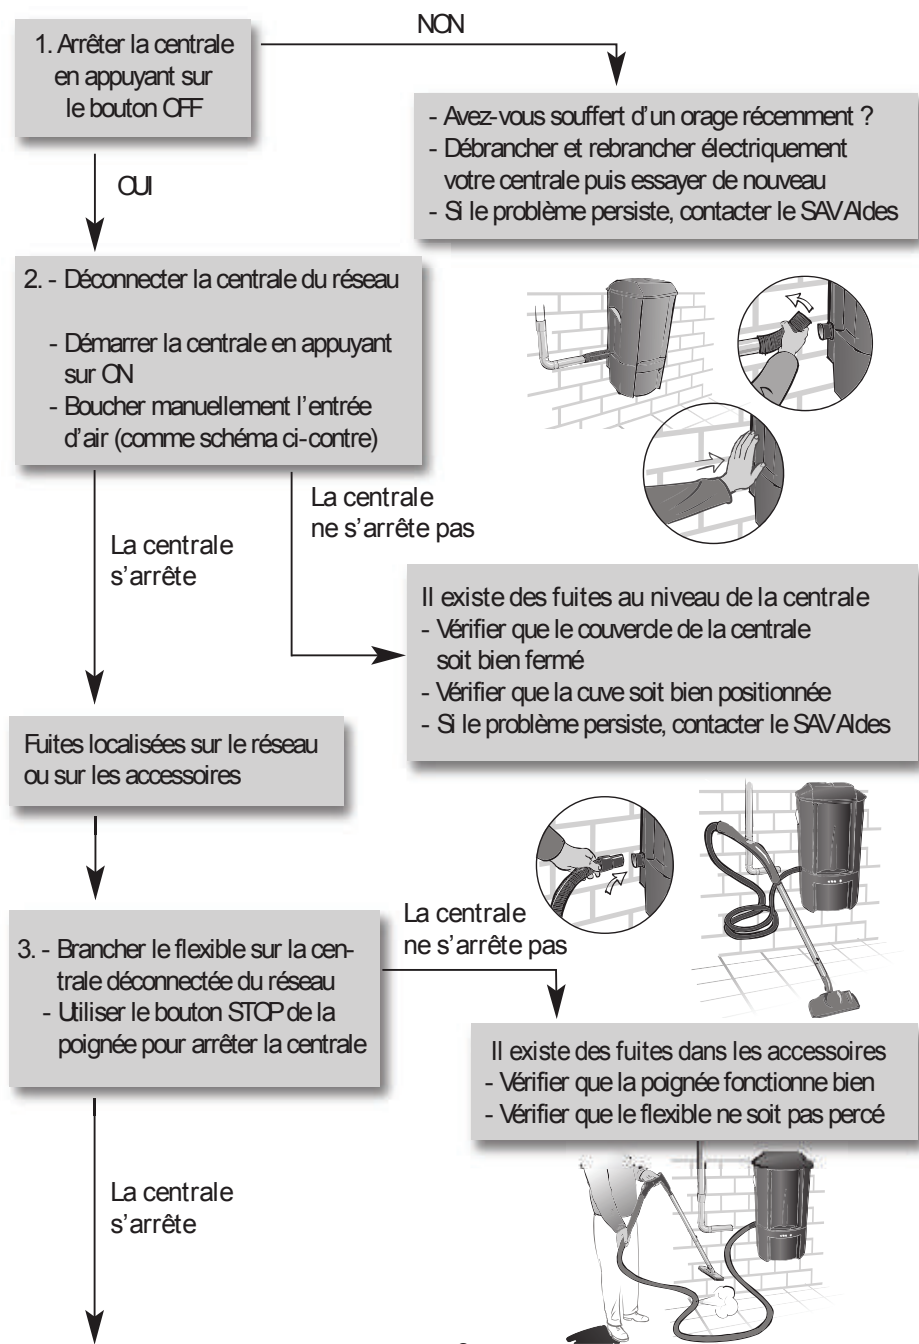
1. Arrêter la centrale en appuyant sur le bouton OFF

NON

- Avez-vous souffert d'un orage récemment ?
- Débrancher et rebrancher électriquement votre centrale puis essayer de nouveau
- Si le problème persiste, contacter le SAV Aldes

OUI

2. - Déconnecter la centrale du réseau

- Démarrer la centrale en appuyant sur ON
- Boucher manuellement l'entrée d'air (comme schéma ci-contre)

La centrale ne s'arrête pas

La centrale s'arrête

Il existe des fuites au niveau de la centrale
- Vérifier que le couvercle de la centrale soit bien fermé
- Vérifier que la cuve soit bien positionnée
- Si le problème persiste, contacter le SAV Aldes

Fuites localisées sur le réseau ou sur les accessoires

La centrale ne s'arrête pas

3. - Brancher le flexible sur la centrale déconnectée du réseau
- Utiliser le bouton STOP de la poignée pour arrêter la centrale

Il existe des fuites dans les accessoires
- Vérifier que la poignée fonctionne bien
- Vérifier que le flexible ne soit pas percé

La centrale s'arrête